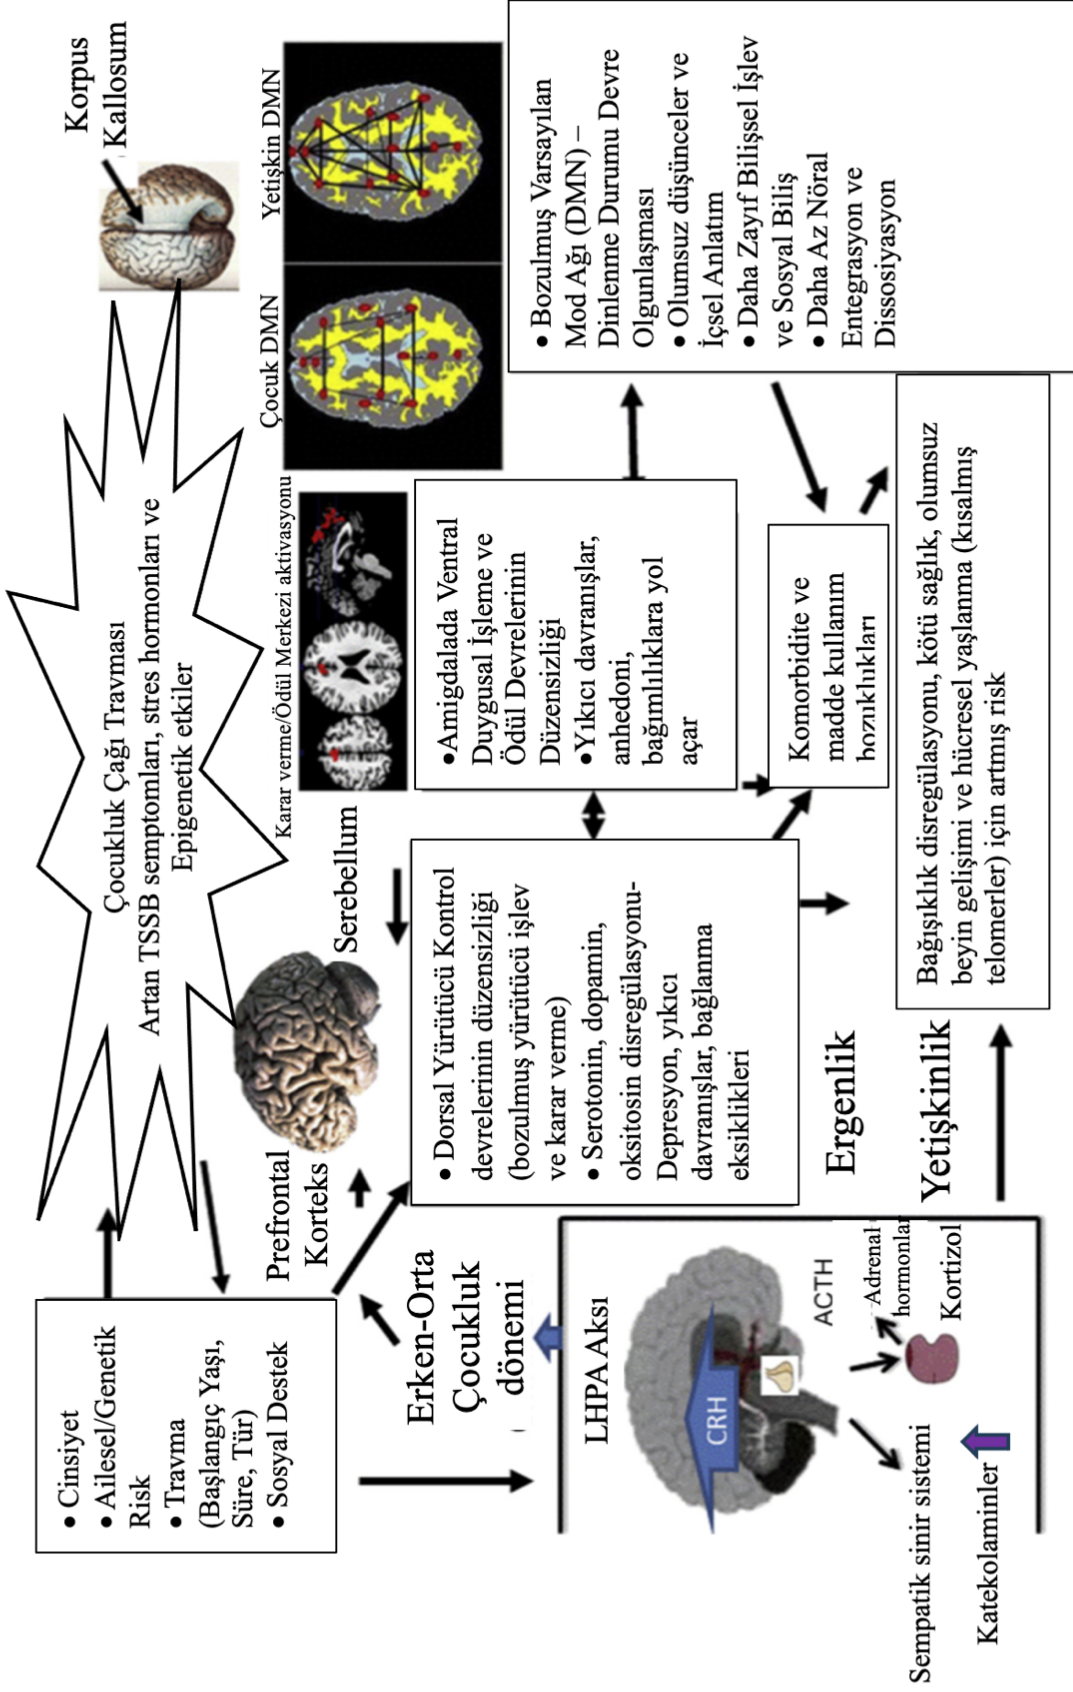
Korpus Kallosum

Yetişkin DMN

Çocuk DMN

• Bozulmuş Varsayılan Mod Ağı (DMN) – Dinlenme Durumu Devre Olgunlaşması
• Olumsuz düşünceler ve İçsel Anlatım
• Daha Zayıf Bilişsel İşlev ve Sosyal Biliş
• Daha Az Nöral Entegrasyon ve Dissosiyasyon

Çocukluk Çağı Travması
Artan TSSB semptomları, stres hormonları ve Epigenetik etkiler

Karar verme/Ödül Merkezi aktivasyonu

•Amigdalada Ventral Duygusal İşleme ve Ödül Devrelerinin Düzensizliği
•Yıkıcı davranışlar, anhedoni, bağımlılıklara yol açar

Komorbidite ve madde kullanım bozukluklari

Bağışıklık disregülasyonu, kötü sağlık, olumsuz beyin gelişimi ve hücresel yaşlanma (kısalmış telomerler) için artmış risk

Serebellum

Prefrontal Korteks

• Dorsal Yürütücü Kontrol devrelerinin düzensizliği (bozulmuş yürütücü işlev ve karar verme)
• Serotonin, dopamin, oksitosin disregülasyonu-Depresyon, yıkıcı davranışlar, bağlanma eksiklikleri

Ergenlik

Yetişkinlik

• Cinsiyet
• Ailesel/Genetik Risk
• Travma (Başlangıç Yaşı, Süre, Tür)
• Sosyal Destek

Erken-Orta Çocukluk dönemi

LHPA Aksı

CRH

ACTH

Adrenal hormonlar

Kortizol

Sempatik sinir sistemi

Katekolaminler